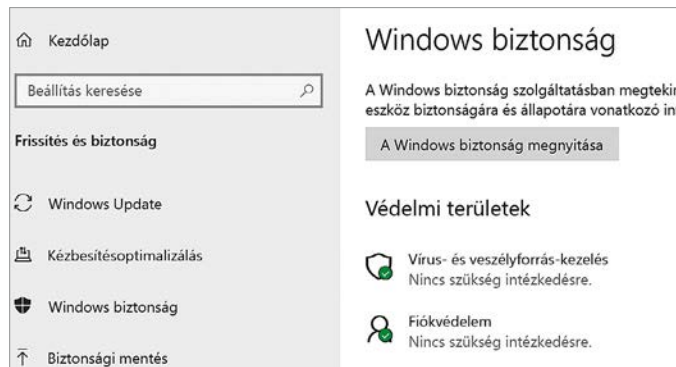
Kezdőlap

Beállítás keresése

Frissítés és biztonság

Windows Update

Kézbesítésoptimalizálás

Windows biztonság

Biztonsági mentés

Windows biztonság

A Windows biztonság szolgáltatásban megteki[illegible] eszköz biztonságára és állapotára vonatkozó in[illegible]

A Windows biztonság megnyitása

Védelmi területek

Vírus- és veszélyforrás-kezelés
Nincs szükség intézkedésre.

Fiókvédelem
Nincs szükség intézkedésre.